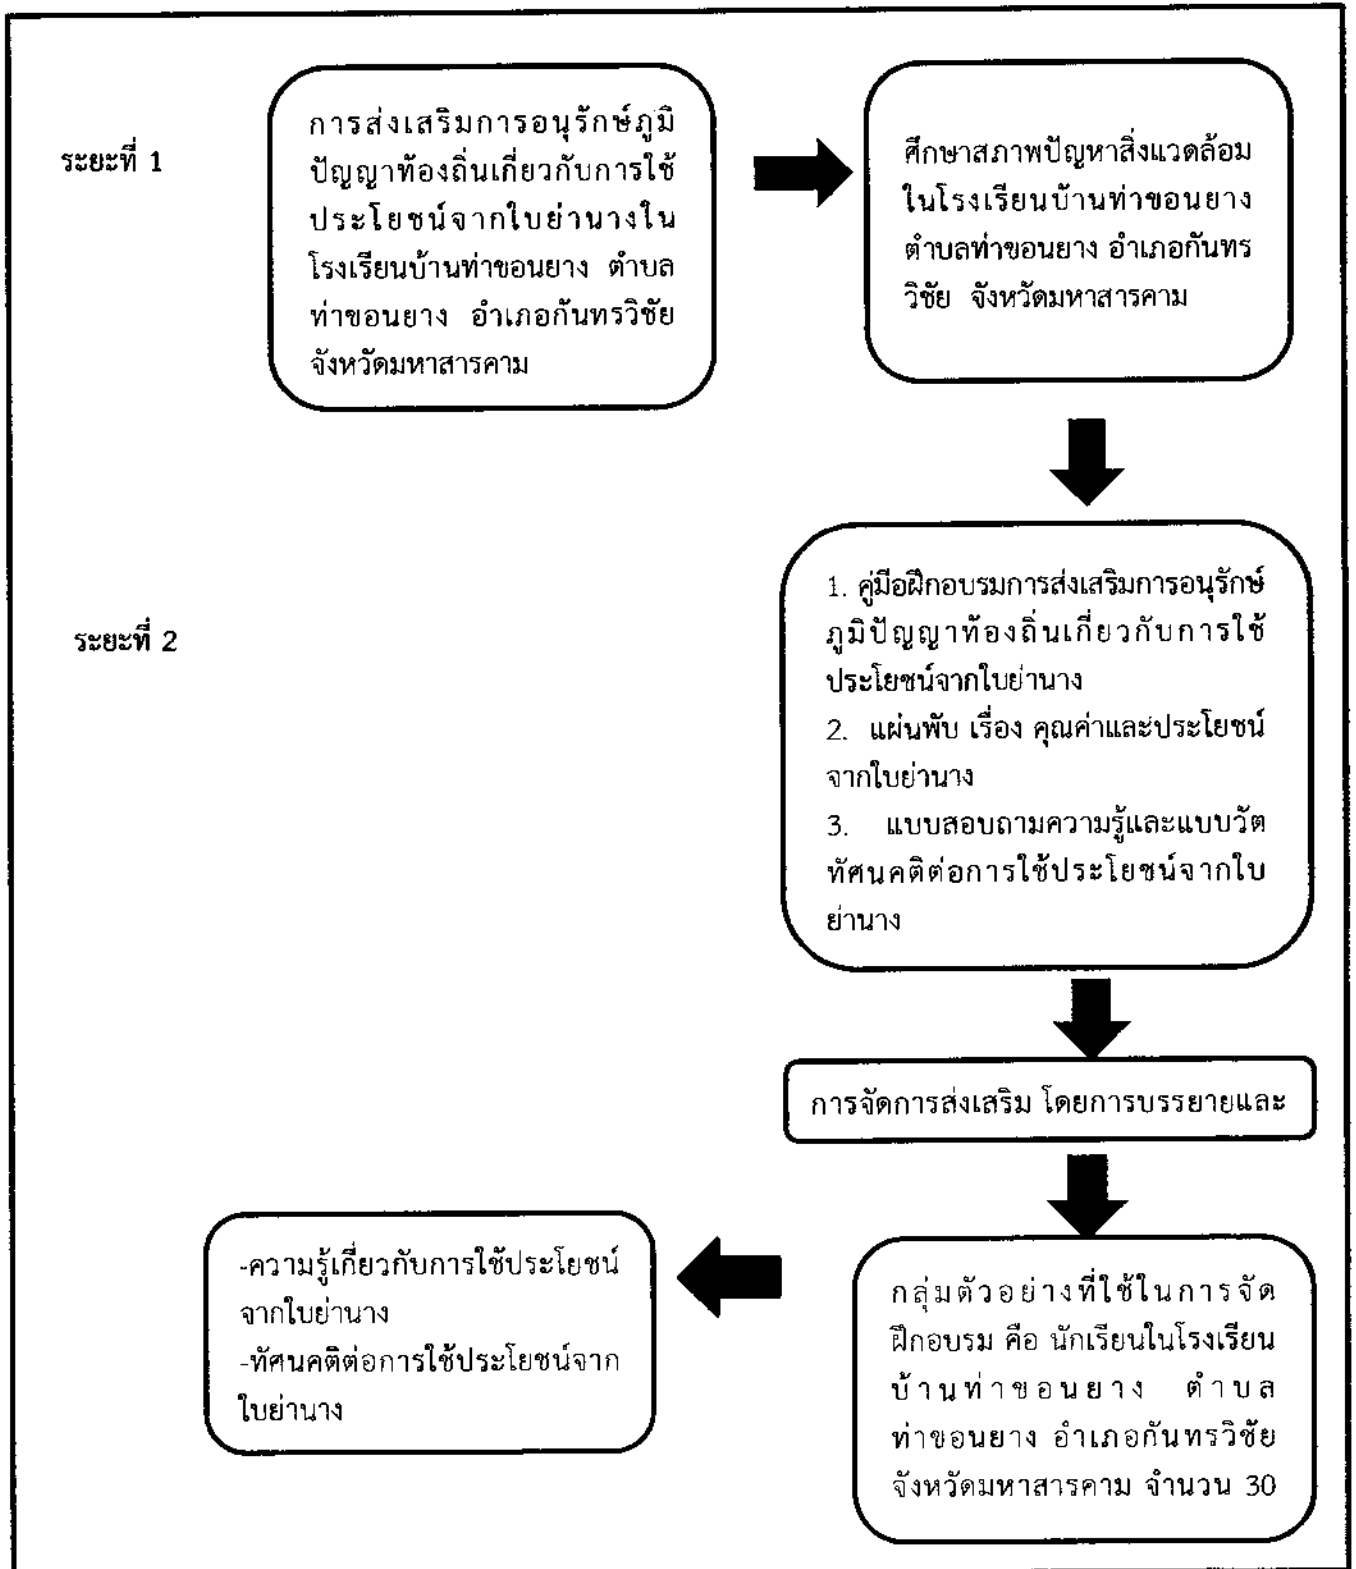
ระยะที่ 1

การส่งเสริมการอนุรักษ์ภูมิปัญญาท้องถิ่นเกี่ยวกับการใช้ประโยชน์จากใบย่านางในโรงเรียนบ้านท่าขอนยาง ตำบลท่าขอนยาง อำเภอกันทรวิชัย จังหวัดมหาสารคาม

ศึกษาสภาพปัญหาสิ่งแวดล้อมในโรงเรียนบ้านท่าขอนยาง ตำบลท่าขอนยาง อำเภอกันทรวิชัย จังหวัดมหาสารคาม

ระยะที่ 2

1. คู่มือฝึกอบรมการส่งเสริมการอนุรักษ์ภูมิปัญญาท้องถิ่นเกี่ยวกับการใช้ประโยชน์จากใบย่านาง
2. แผ่นพับ เรื่อง คุณค่าและประโยชน์จากใบย่านาง
3. แบบสอบถามความรู้และแบบวัดทัศนคติต่อการใช้ประโยชน์จากใบย่านาง

การจัดการส่งเสริม โดยการบรรยายและ

กลุ่มตัวอย่างที่ใช้ในการจัดฝึกอบรม คือ นักเรียนในโรงเรียนบ้านท่าขอนยาง ตำบลท่าขอนยาง อำเภอกันทรวิชัย จังหวัดมหาสารคาม จำนวน 30

-ความรู้เกี่ยวกับการใช้ประโยชน์จากใบย่านาง
-ทัศนคติต่อการใช้ประโยชน์จากใบย่านาง